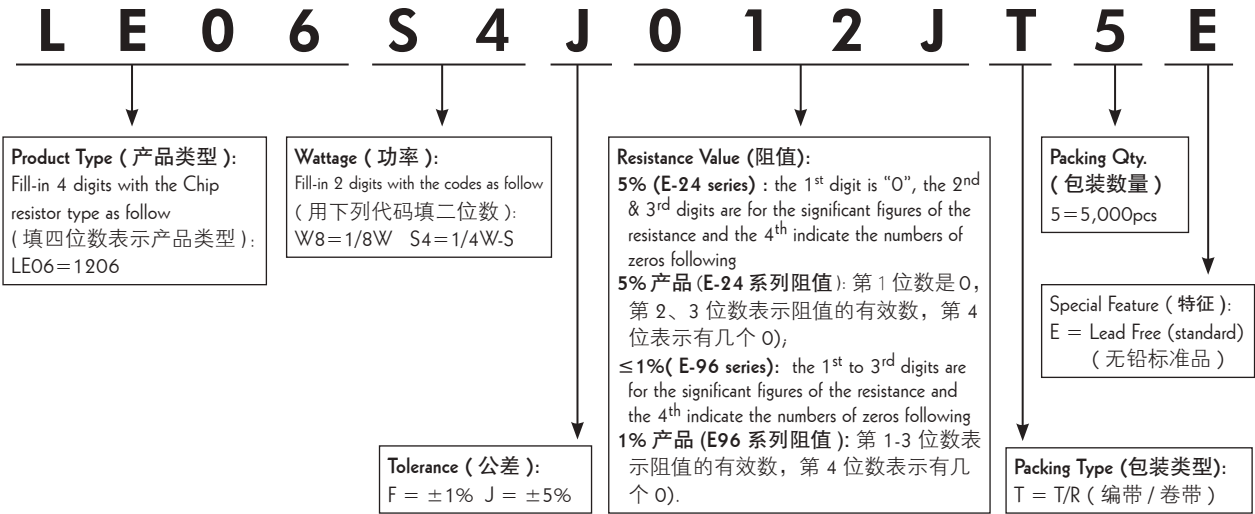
L E 0 6 S 4 J 0 1 2 J T 5 E

**Product Type ( 产品类型 ):**
Fill-in 4 digits with the Chip resistor type as follow
( 填四位数表示产品类型 ):
LE06＝1206

**Wattage ( 功率 ):**
Fill-in 2 digits with the codes as follow
( 用下列代码填二位数 ):
W8＝1/8W S4＝1/4W-S

**Tolerance ( 公差 ):**
F = ±1% J = ±5%

**Resistance Value (阻值):**
**5% (E-24 series) :** the 1$^{st}$ digit is "0", the 2$^{nd}$ & 3$^{rd}$ digits are for the significant figures of the resistance and the 4$^{th}$ indicate the numbers of zeros following
**5% 产品 (E-24 系列阻值**): 第 1 位数是 0，第 2、3 位数表示阻值的有效数，第 4 位表示有几个 0);
**≤1%( E-96 series):** the 1$^{st}$ to 3$^{rd}$ digits are for the significant figures of the resistance and the 4$^{th}$ indicate the numbers of zeros following
**1% 产品 (E96 系列阻值 ):** 第 1-3 位数表示阻值的有效数，第 4 位数表示有几个 0).

**Packing Type (包装类型):**
T = T/R ( 编带 / 卷带 )

**Packing Qty.**
**( 包装数量 )**
5＝5,000pcs

Special Feature ( **特征** ):
E = Lead Free (standard)
( 无铅标准品 )